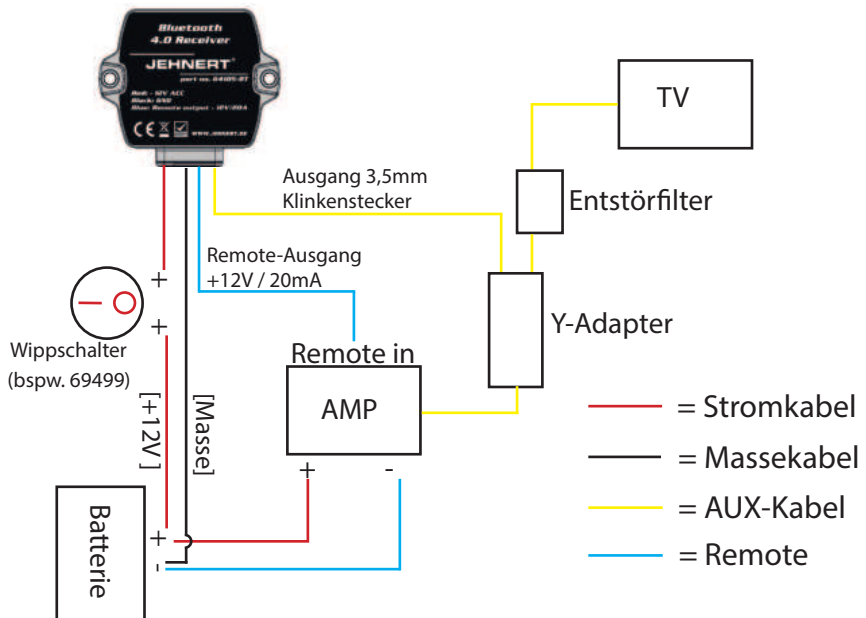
Bluetooth
4.0 Receiver
JEHNERT
part no. 64105-BT
Red: 12V ACC
Black: GND
Blue: Remote output - 12V/20A
CE
www.jehnert.de

TV

Ausgang 3,5mm
Klinkenstecker

Entstörfilter

Remote-Ausgang
+12V / 20mA

+
+

Wippschalter
(bspw. 69499)

Y-Adapter

Remote in

AMP

[+12V]

[Masse]

+ -

= Stromkabel
= Massekabel
= AUX-Kabel
= Remote

Batterie
+
-